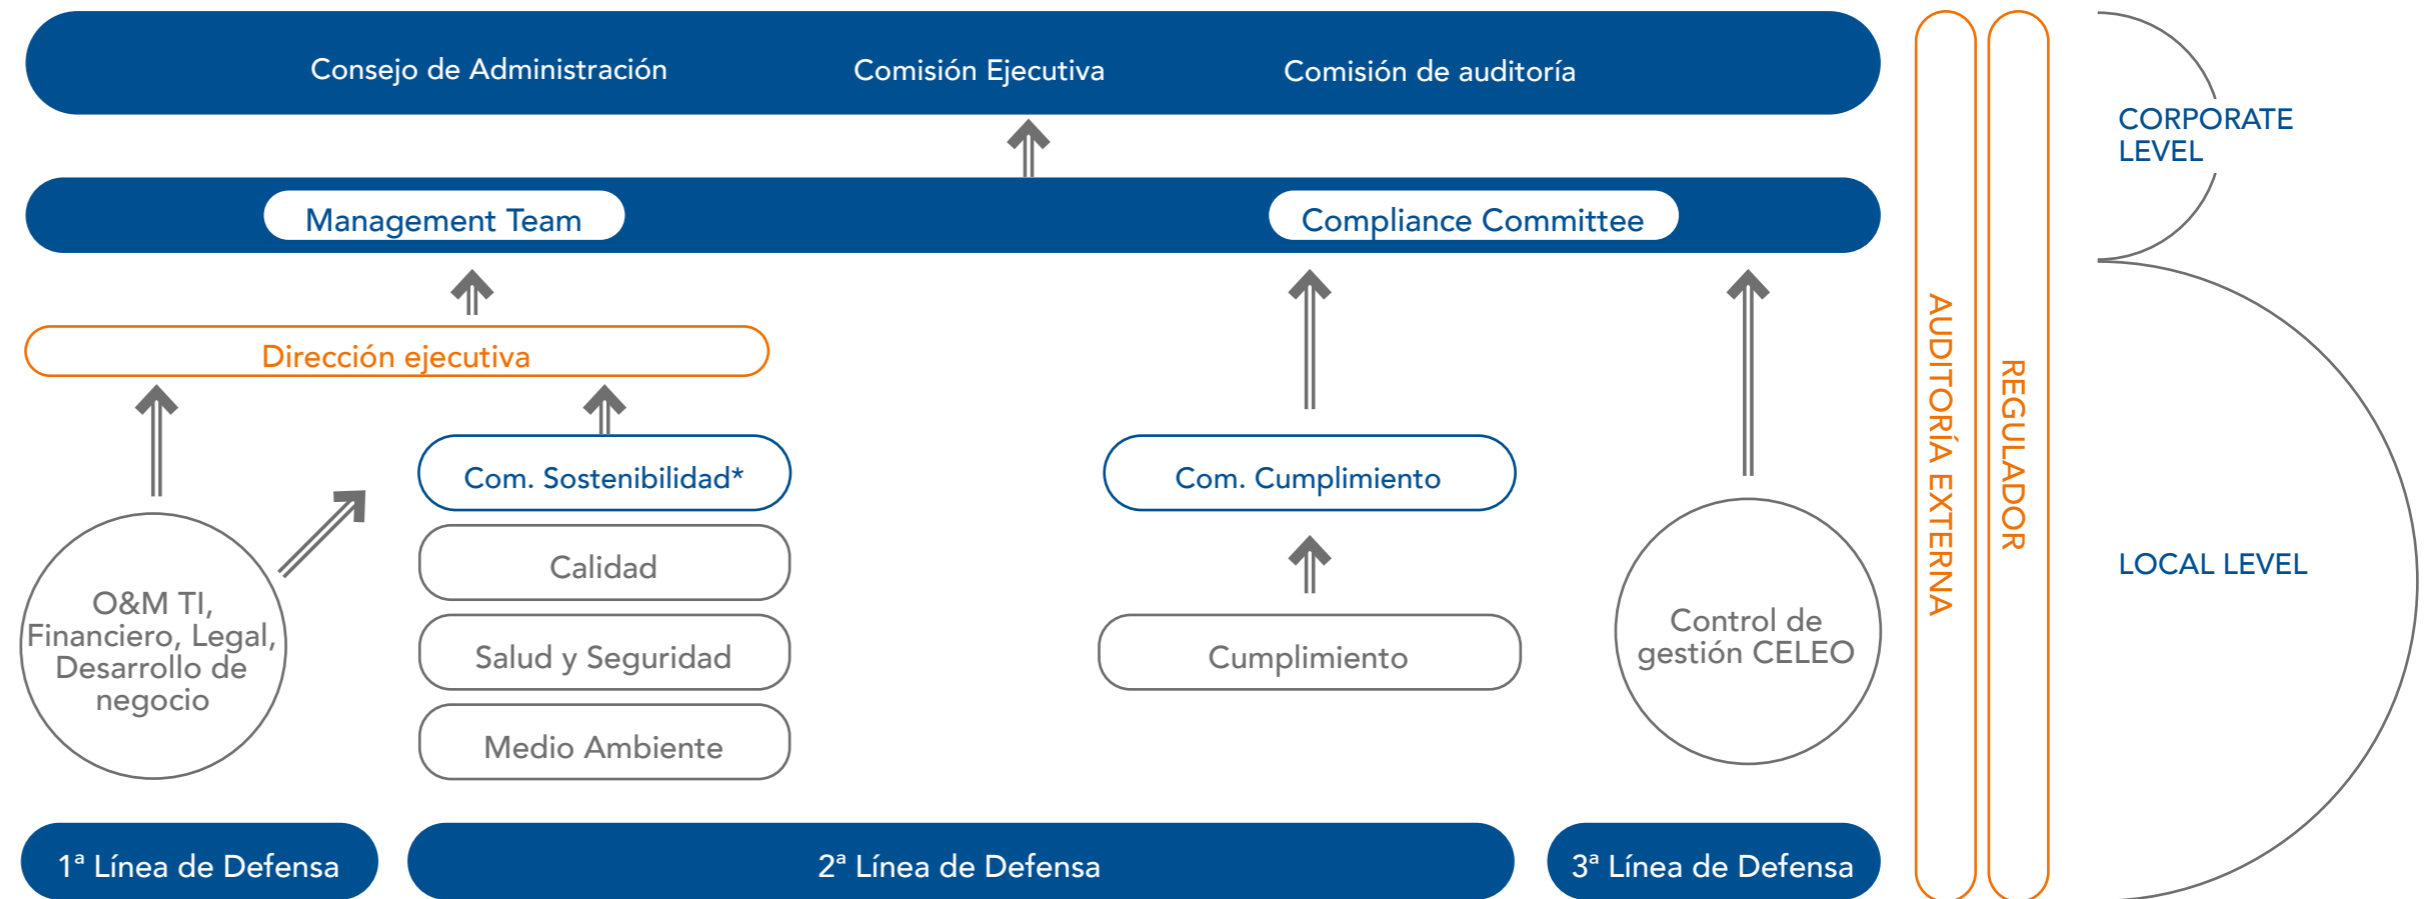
Consejo de Administración
Comisión Ejecutiva
Comisión de auditoría

Management Team
Compliance Committee

Dirección ejecutiva

Com. Sostenibilidad*
Calidad
Salud y Seguridad
Medio Ambiente

Com. Cumplimiento
Cumplimiento

O&M TI, Financiero, Legal, Desarrollo de negocio

Control de gestión CELEO

1ª Línea de Defensa
2ª Línea de Defensa
3ª Línea de Defensa

AUDITORÍA EXTERNA
REGULADOR

CORPORATE LEVEL
LOCAL LEVEL